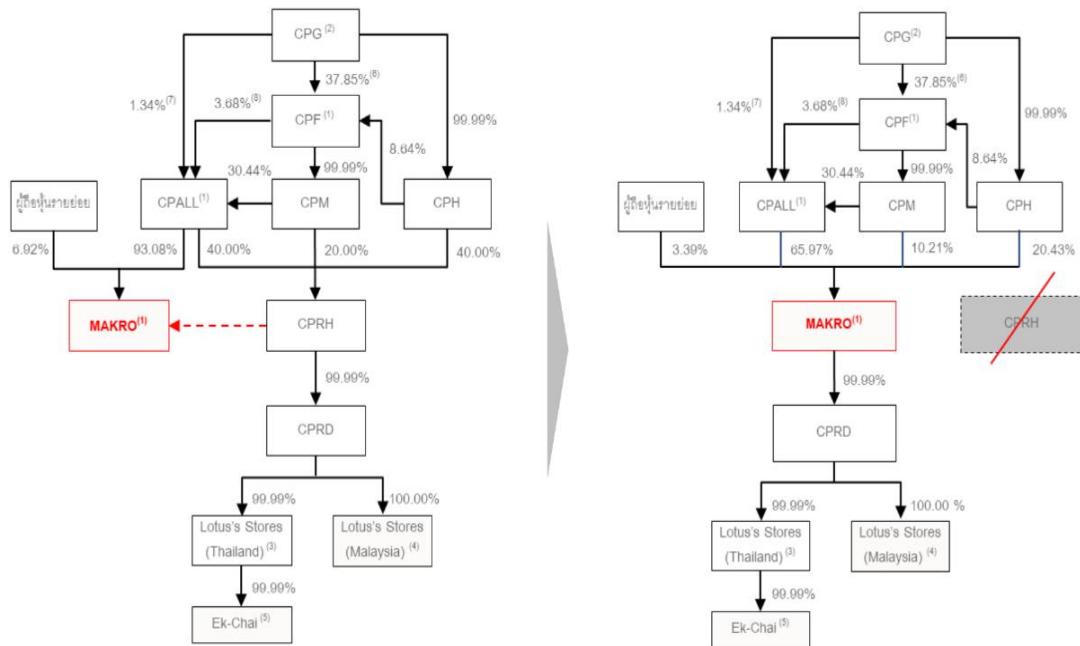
CPG $^{(2)}$

37.85% $^{(6)}$

1.34% $^{(7)}$

3.68% $^{(8)}$

CPF $^{(1)}$

99.99%

8.64%

30.44%

99.99%

ผู้ถือหุ้นรายย่อย

CPALL $^{(1)}$

CPM

CPH

6.92%

93.08%

40.00%

20.00%

40.00%

MAKRO $^{(1)}$

CPRH

99.99%

CPRD

99.99%

100.00%

Lotus's Stores (Thailand) $^{(3)}$

Lotus's Stores (Malaysia) $^{(4)}$

99.99%

Ek-Chai $^{(5)}$

CPG $^{(2)}$

37.85% $^{(6)}$

1.34% $^{(7)}$

3.68% $^{(8)}$

CPF $^{(1)}$

99.99%

8.64%

30.44%

99.99%

ผู้ถือหุ้นรายย่อย

CPALL $^{(1)}$

CPM

CPH

3.39%

65.97%

10.21%

20.43%

MAKRO $^{(1)}$

CPRH

99.99%

CPRD

99.99%

100.00 %

Lotus's Stores (Thailand) $^{(3)}$

Lotus's Stores (Malaysia) $^{(4)}$

99.99%

Ek-Chai $^{(5)}$